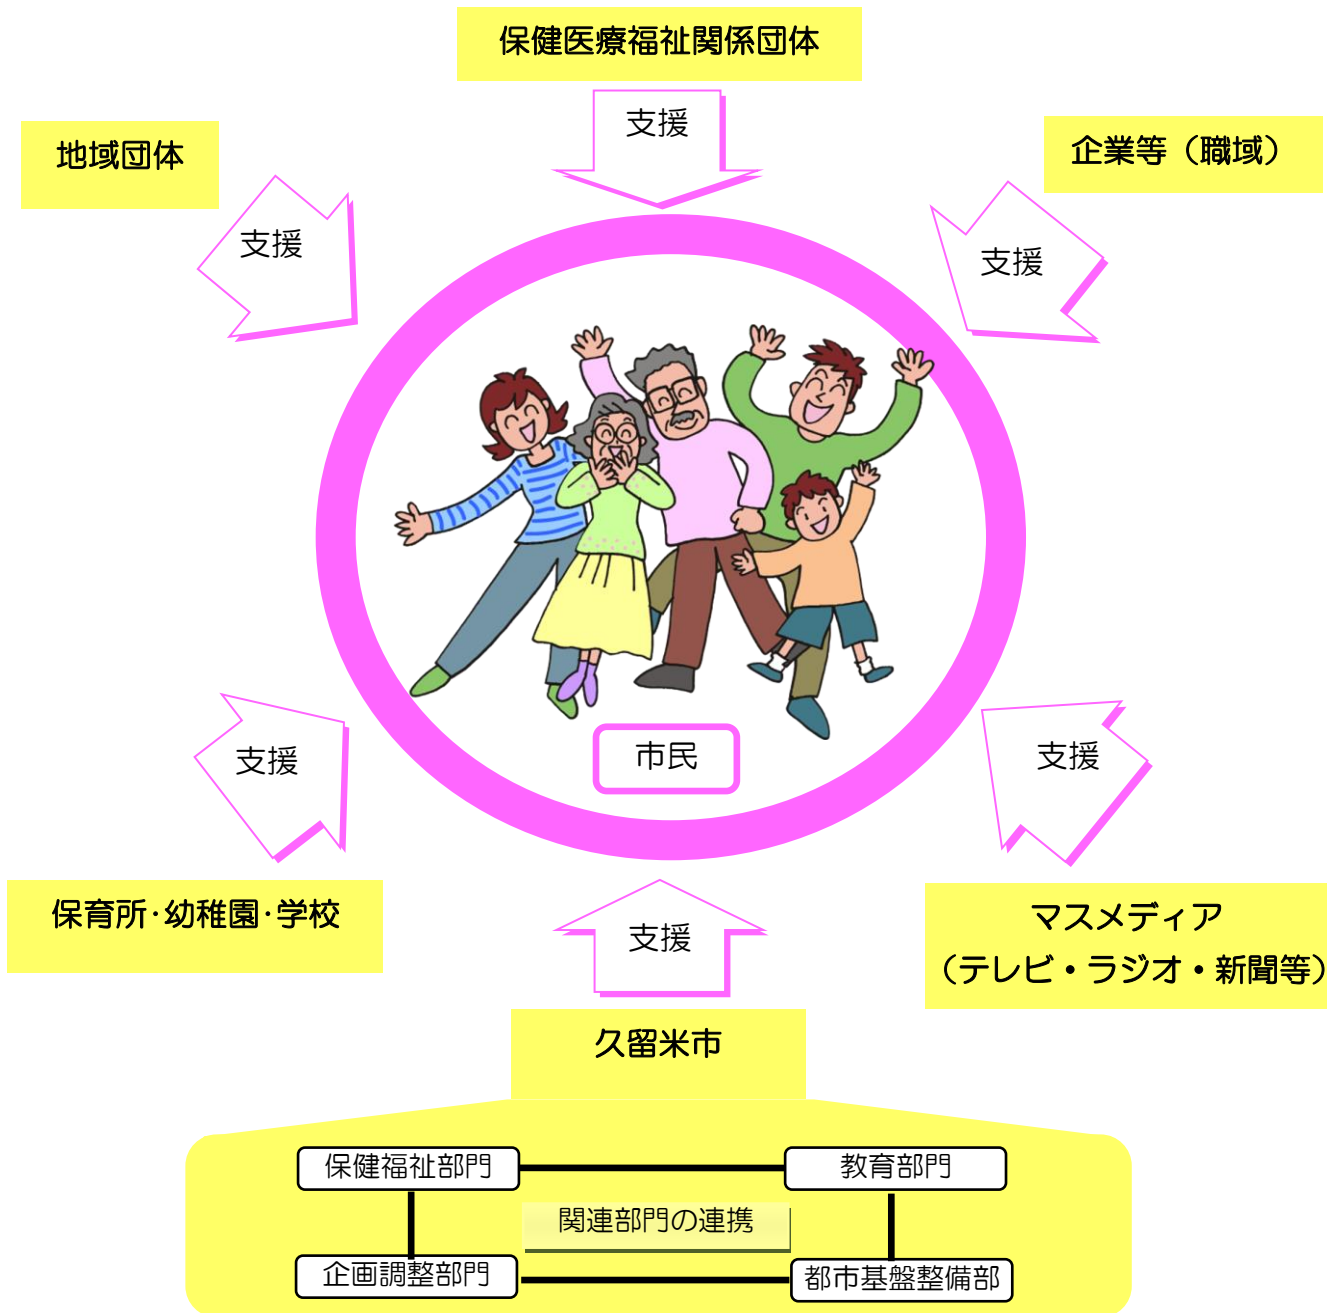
保健医療福祉関係団体

支援

地域団体

支援

企業等（職域）

支援

市民

支援

支援

保育所·幼稚園·学校

支援

マスメディア（テレビ・ラジオ・新聞等）

久留米市

保健福祉部門

教育部門

関連部門の連携

企画調整部門

都市基盤整備部